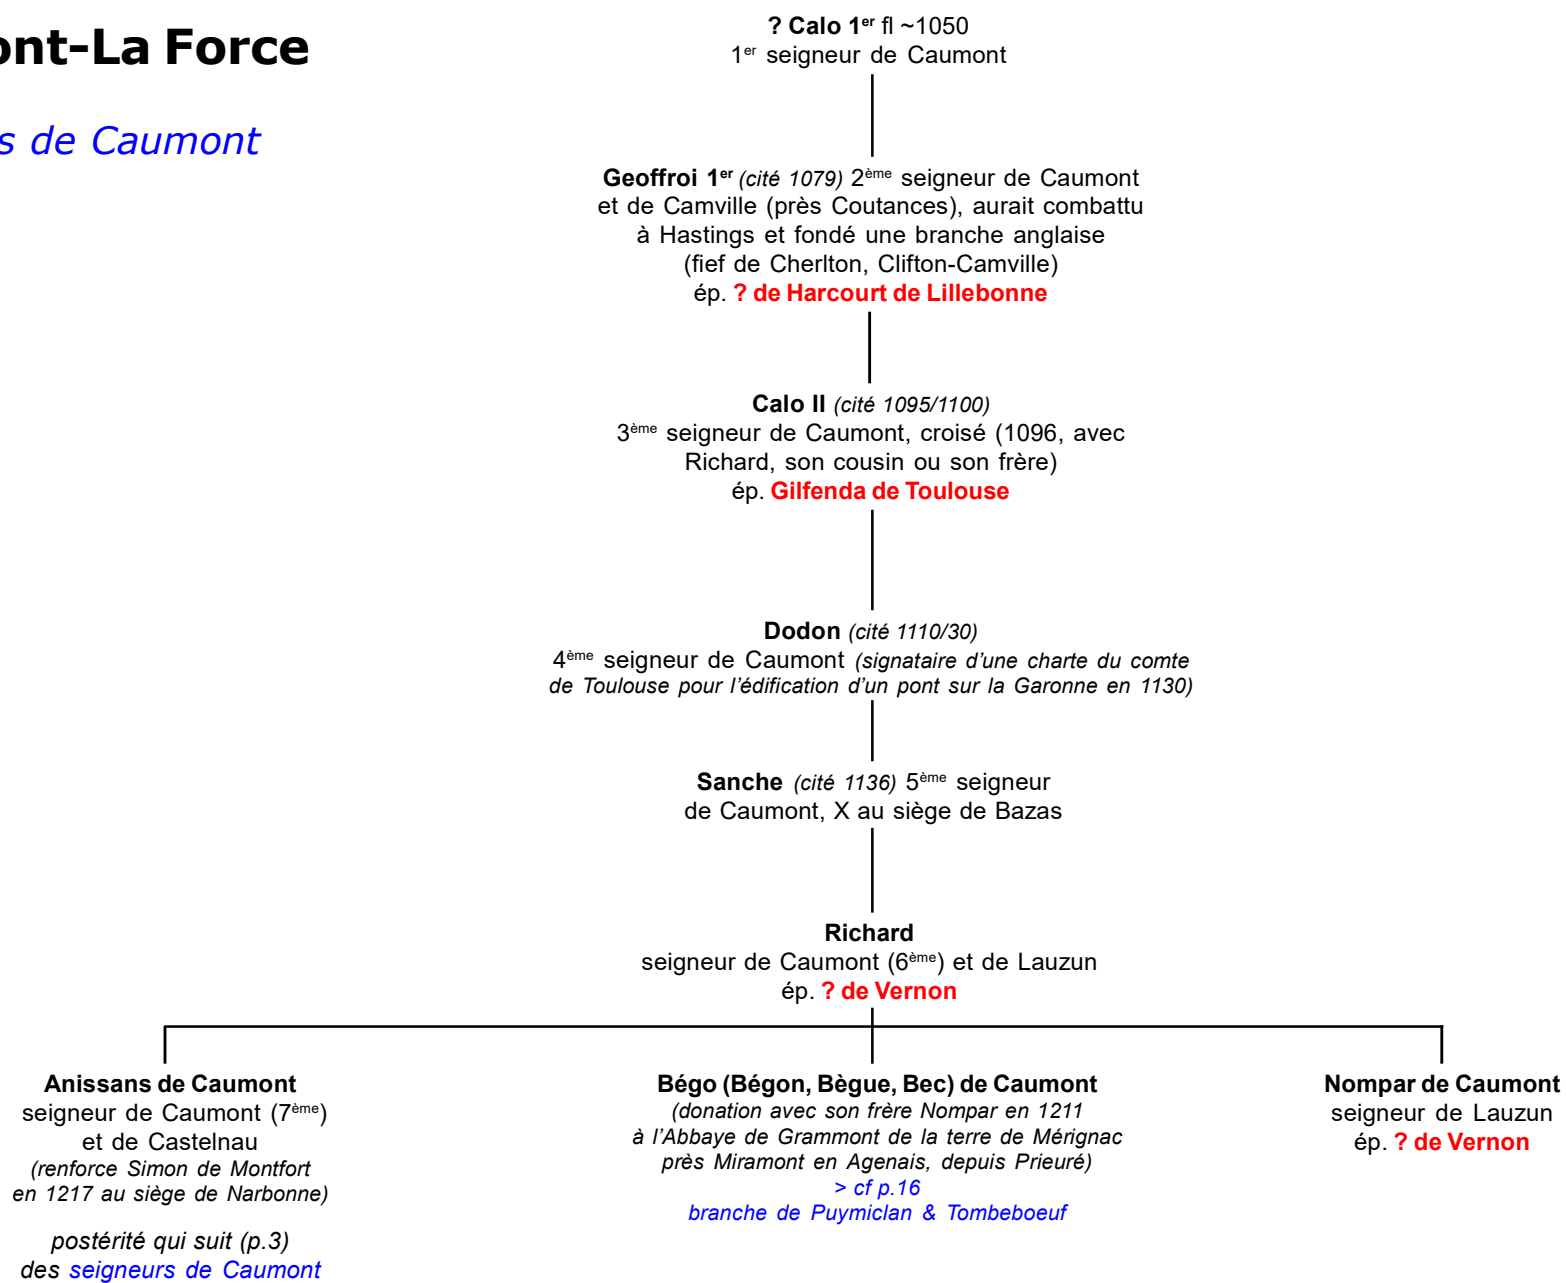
ont-La Force

s de Caumont

**? Calo 1$^{er}$** fl ~1050
1$^{er}$ seigneur de Caumont

**Geoffroi 1$^{er}$** *(cité 1079)* 2$^{ème}$ seigneur de Caumont et de Camville (près Coutances), aurait combattu à Hastings et fondé une branche anglaise (fief de Cherlton, Clifton-Camville)
ép. **? de Harcourt de Lillebonne**

**Calo II** *(cité 1095/1100)*
3$^{ème}$ seigneur de Caumont, croisé (1096, avec Richard, son cousin ou son frère)
ép. **Gilfenda de Toulouse**

**Dodon** *(cité 1110/30)*
4$^{ème}$ seigneur de Caumont *(signataire d'une charte du comte de Toulouse pour l'édification d'un pont sur la Garonne en 1130)*

**Sanche** *(cité 1136)* 5$^{ème}$ seigneur de Caumont, X au siège de Bazas

**Richard**
seigneur de Caumont (6$^{ème}$) et de Lauzun
ép. **? de Vernon**

**Anissans de Caumont**
seigneur de Caumont (7$^{ème}$) et de Castelnau
*(renforce Simon de Montfort en 1217 au siège de Narbonne)*

*postérité qui suit (p.3) des seigneurs de Caumont*

**Bégo (Bégon, Bègue, Bec) de Caumont**
*(donation avec son frère Nompar en 1211 à l'Abbaye de Grammont de la terre de Mérignac près Miramont en Agenais, depuis Prieuré)*
*> cf p.16*
*branche de Puymiclan & Tombeboeuf*

**Nompar de Caumont**
seigneur de Lauzun
ép. **? de Vernon**